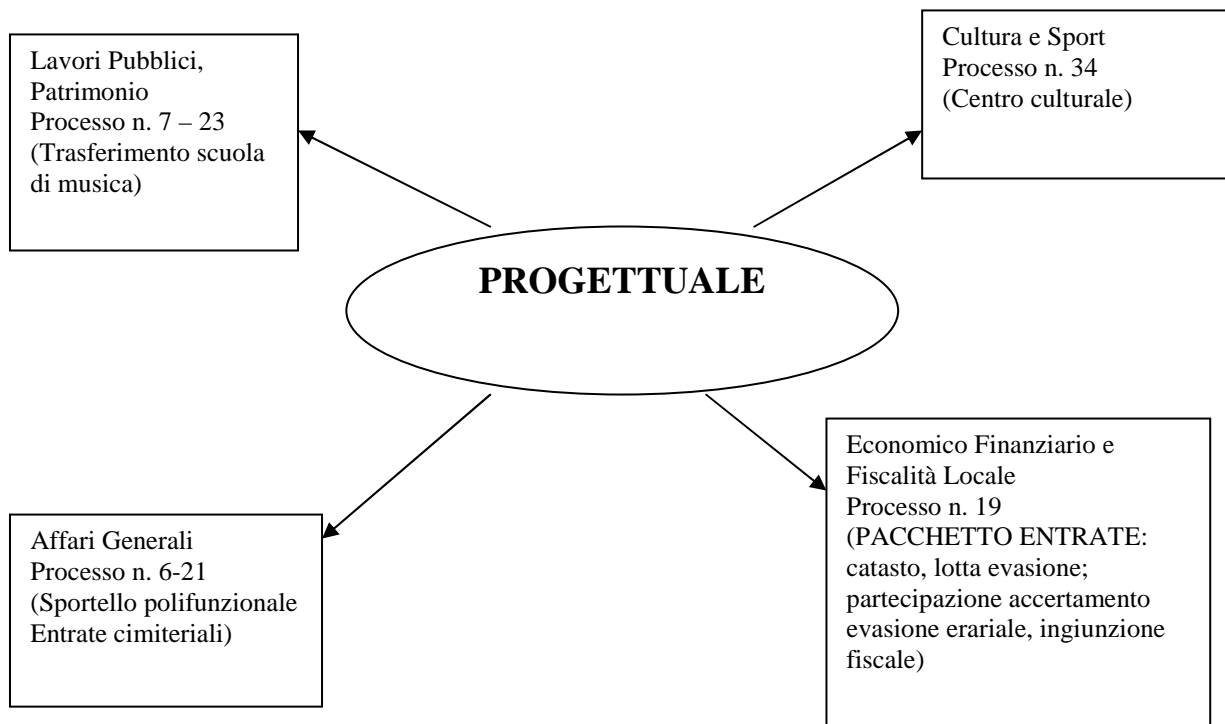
Lavori Pubblici, Patrimonio
Processo n. 7 – 23
(Trasferimento scuola di musica)

Cultura e Sport
Processo n. 34
(Centro culturale)

**PROGETTUALE**

Affari Generali
Processo n. 6-21
(Sportello polifunzionale Entrate cimiteriali)

Economico Finanziario e Fiscalità Locale
Processo n. 19
(PACCHETTO ENTRATE: catasto, lotta evasione; partecipazione accertamento evasione erariale, ingiunzione fiscale)